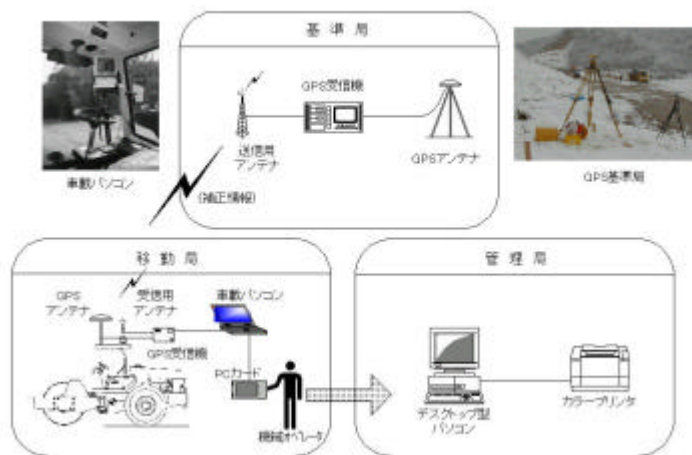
基 準 局

GPS受信機

送信用アンテナ

GPSアンテナ

車載パソコン

(補正情報)

GPS基準局

移 動 局

GPSアンテナ

受信用アンテナ

車載パソコン

GPS受信機

PCカード

機械オペレータ

管 理 局

デスクトップ型パソコン

カラープリンタ